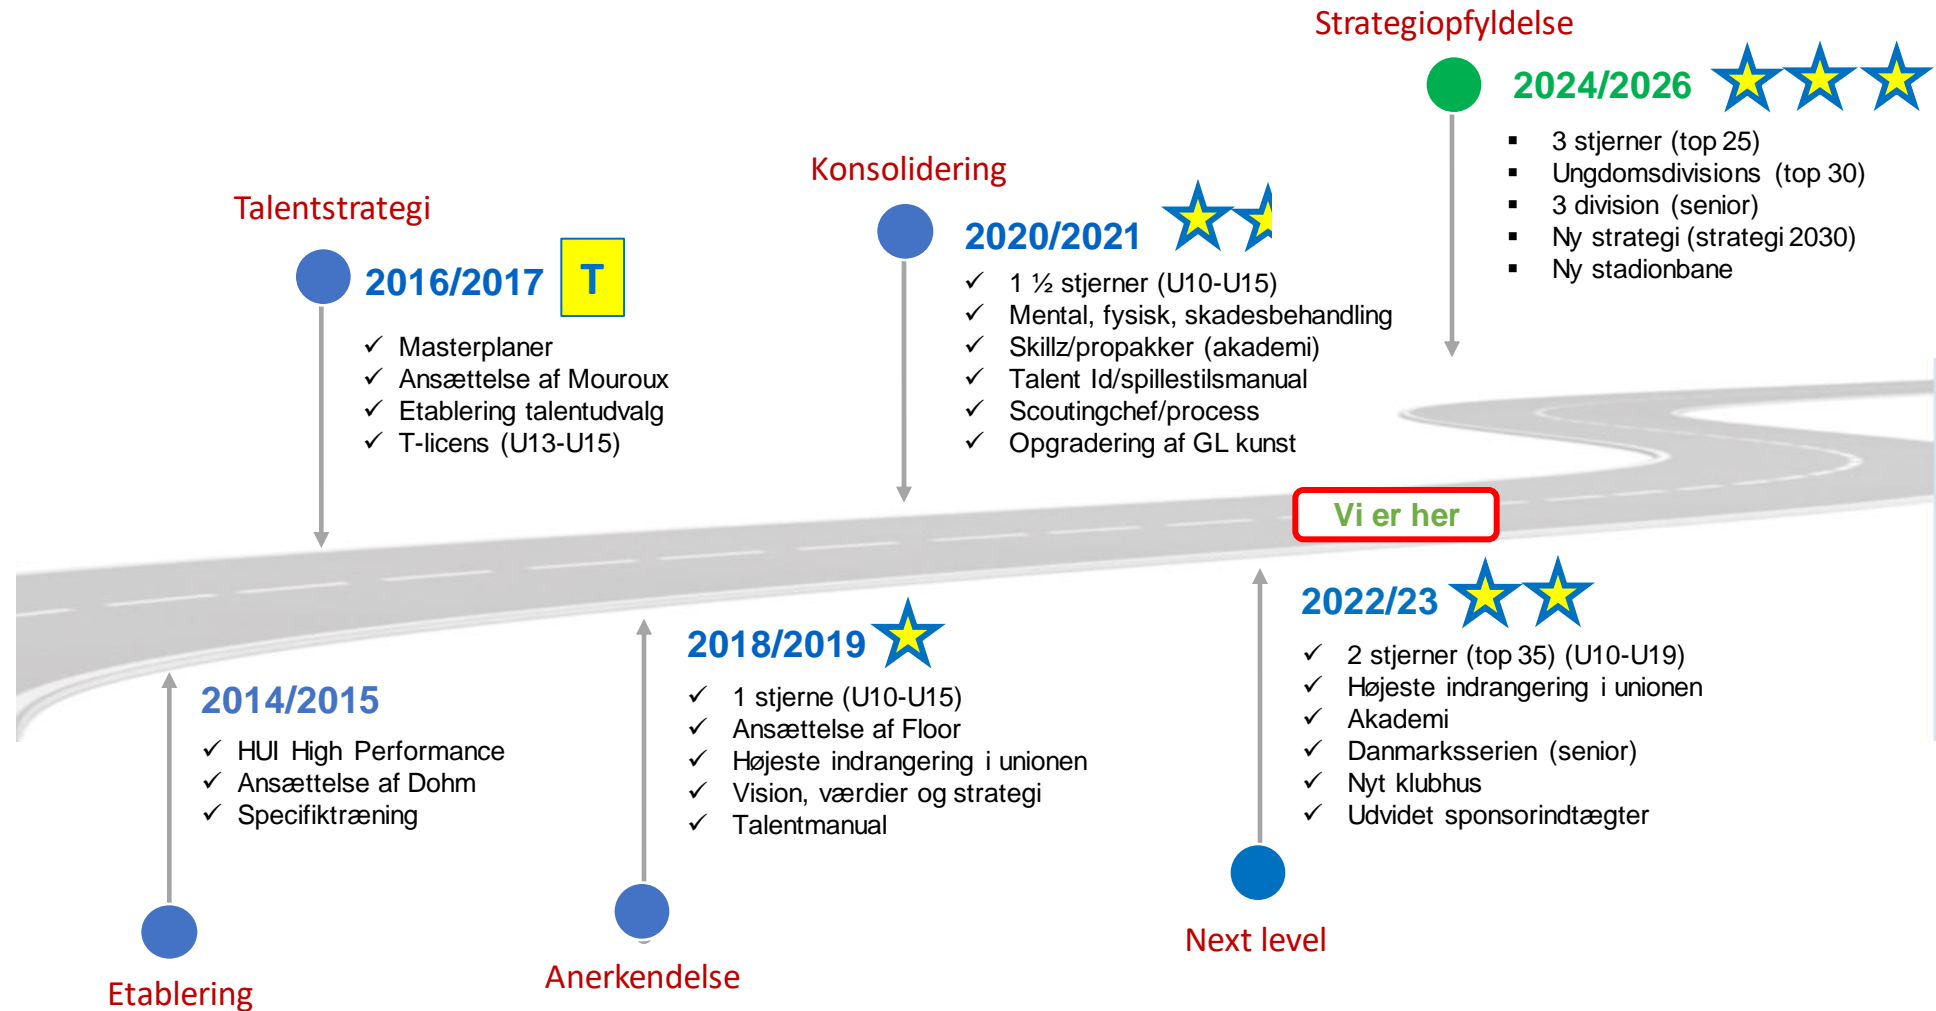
Strategiopfyldelse

2024/2026

- 3 stjerner (top 25)
- Ungdomsdivisions (top 30)
- 3 division (senior)
- Ny strategi (strategi 2030)
- Ny stadionbane

Konsolidering

2020/2021

✓ 1 ½ stjerner (U10-U15)
✓ Mental, fysisk, skadesbehandling
✓ Skillz/propakker (akademi)
✓ Talent Id/spillestilsmanual
✓ Scoutingchef/process
✓ Opgradering af GL kunst

Talentstrategi

2016/2017 T

✓ Masterplaner
✓ Ansættelse af Mouroux
✓ Etablering talentudvalg
✓ T-licens (U13-U15)

Vi er her

2022/23

✓ 2 stjerner (top 35) (U10-U19)
✓ Højeste indrangering i unionen
✓ Akademi
✓ Danmarksserien (senior)
✓ Nyt klubhus
✓ Udvidet sponsorindtægter

2018/2019

✓ 1 stjerne (U10-U15)
✓ Ansættelse af Floor
✓ Højeste indrangering i unionen
✓ Vision, værdier og strategi
✓ Talentmanual

2014/2015

✓ HUI High Performance
✓ Ansættelse af Dohm
✓ Specifiktræning

Etablering

Anerkendelse

Next level